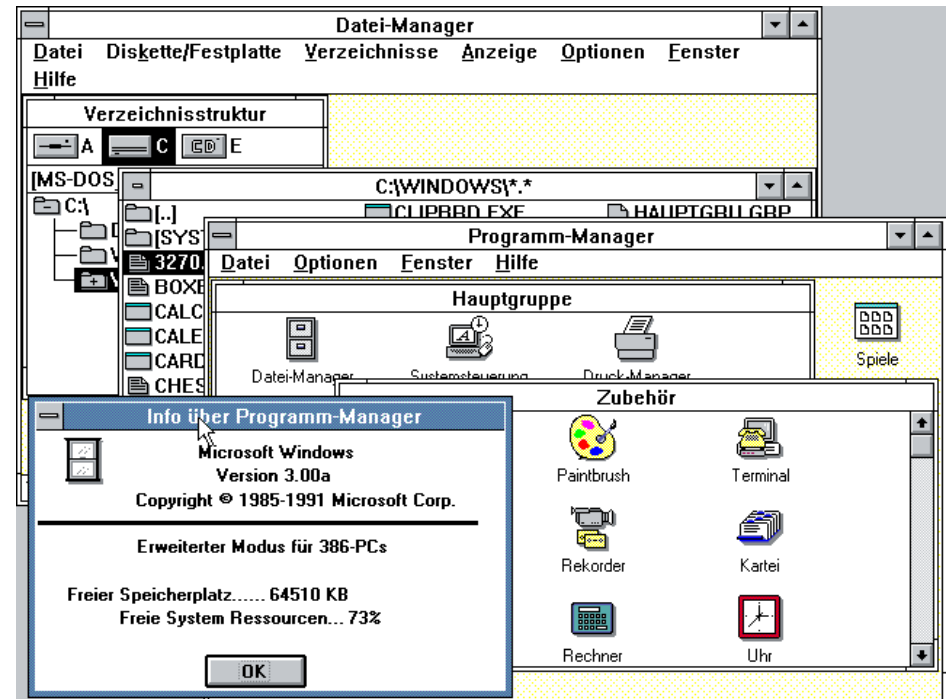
Datei-Manager

Datei Diskette/Festplatte Verzeichnisse Anzeige Optionen Fenster Hilfe

Verzeichnisstruktur

A C E

[MS-DOS

C:\

C:\WINDOWS\*.*

[..]

[SYS

3270

BOXE

CALC

CALE

CARD

CHES

CLIPBRD.EXE

HAUPTGRU.GRP

Programm-Manager

Datei Optionen Fenster Hilfe

Hauptgruppe

Datei-Manager

Systemsteuerung

Druck-Manager

Spiele

Zubehör

Paintbrush

Terminal

Rekorder

Kartei

Rechner

Uhr

Info über Programm-Manager

Microsoft Windows
Version 3.00a
Copyright © 1985-1991 Microsoft Corp.

Erweiterter Modus für 386-PCs

Freier Speicherplatz...... 64510 KB
Freie System Ressourcen... 73%

OK